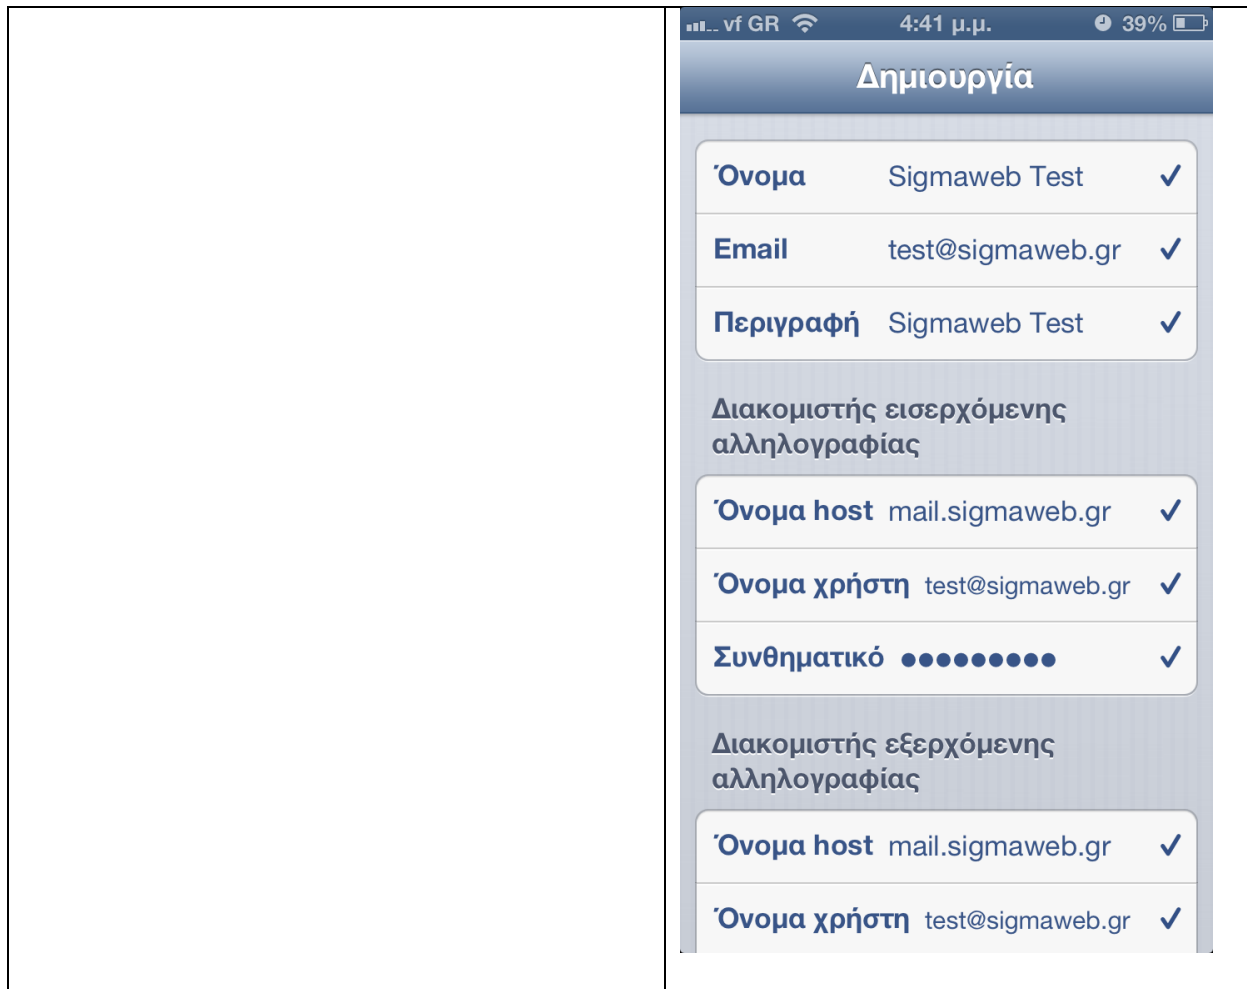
vf GR 4:41 μ.μ. 39%

Δημιουργία

Όνομα Sigmaweb Test ✓
Email test@sigmaweb.gr ✓
Περιγραφή Sigmaweb Test ✓

Διακομιστής εισερχόμενης αλληλογραφίας

Όνομα host mail.sigmaweb.gr ✓
Όνομα χρήστη test@sigmaweb.gr ✓
Συνθηματικό ●●●●●●●●● ✓

Διακομιστής εξερχόμενης αλληλογραφίας

Όνομα host mail.sigmaweb.gr ✓
Όνομα χρήστη test@sigmaweb.gr ✓